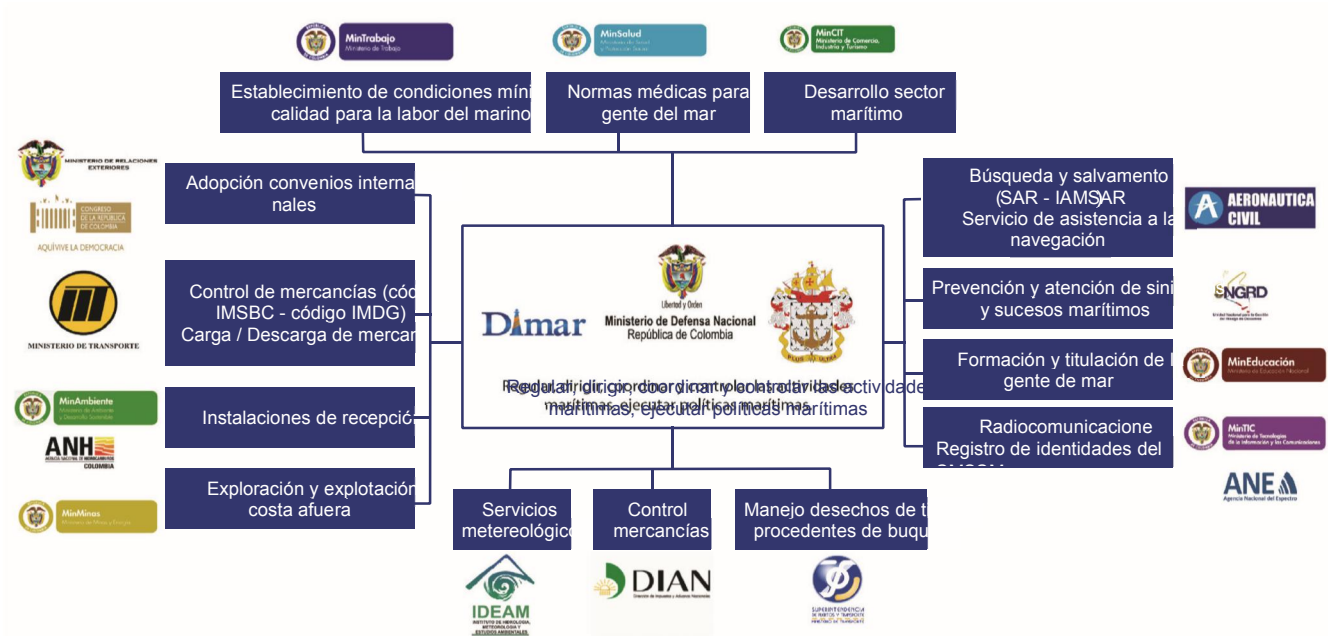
MinTrabajo
Ministerio de Trabajo

MinSalud
Ministerio de Salud y Protección Social

MinCIT
Ministerio de Comercio, Industria y Turismo

Establecimiento de condiciones míni calidad para la labor del marino

Normas médicas para gente del mar

Desarrollo sector marítimo

MINISTERIO DE RELACIONES EXTERIORES

CONGRESO DE LA REPÚBLICA DE COLOMBIA
AQUÍ VIVE LA DEMOCRACIA

Adopción convenios interna nales

MINISTERIO DE TRANSPORTE

Control de mercancías (cód IMSBC - código IMDG) Carga / Descarga de mercan

MinAmbiente
Ministerio de Ambiente y Desarrollo Sostenible

ANH
AGENCIA NACIONAL DE HIDROCARBUROS
COLOMBIA

Instalaciones de recepción

MinMinas
Ministerio de Minas y Energía

Exploración y explotación costa afuera

Dimar

Libertad y Orden
Ministerio de Defensa Nacional
República de Colombia

Regular, dirigir, coordinar y controlar las actividades marítimas, ejecutar políticas marítimas

Búsqueda y salvamento (SAR - IAMSAR Servicio de asistencia a la navegación

AERONAUTICA CIVIL

Prevención y atención de sini y sucesos marítimos

SNGRD

Formación y titulación de l gente de mar

MinEducación
Ministerio de Educación Nacional

Radiocomunicacione Registro de identidades del

MinTIC
Ministerio de Tecnologías de la Información y las Comunicaciones

ANE
Agencia Nacional del Espectro

Servicios metereológicos

Control mercancías

Manejo desechos de t procedentes de buqu

IDEAM
INSTITUTO DE HIDROLOGÍA, METEOROLOGÍA Y ESTUDIOS AMBIENTALES

DIAN
Dirección de Impuestos y Aduanas Nacionales

SUPERINTENDENCIA DE PUERTOS Y TRANSPORTE